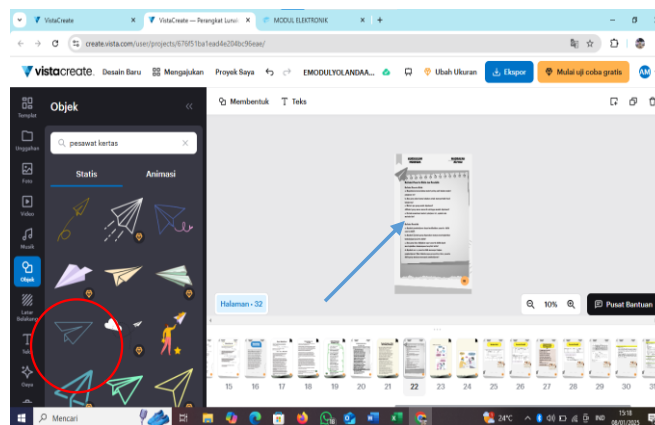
VistaCreate
VistaCreate — Perangkat Lunak
MODUL ELEKTRONIK
create.vista.com/user/projects/676f51ba1ead4e204bc96eae/
vistacreate
Desain Baru
Mengajukan
Proyek Saya
EMODULYOLANDAA...
Ubah Ukuran
Ekspor
Mulai uji coba gratis
AM
Templat
Unggahan
Foto
Video
Musik
Objek
Latar Belakang
Teks
Gaya
Objek
pesawat kertas
Statis
Animasi
Membentuk
Teks
Halaman - 32
10%
Pusat Bantuan
15
16
17
18
19
20
21
22
23
24
25
26
27
28
29
30
Mencari
24°C
15:18
08/01/2025
IND